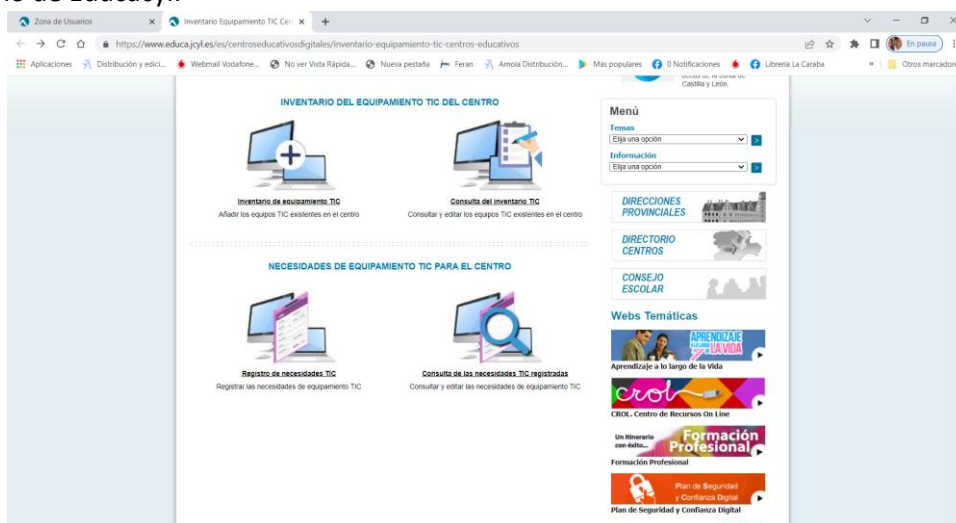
lo de Educacyl).

Zona de Usuarios
Inventario Equipamiento TIC Cen
https://www.educa.jcyl.es/es/centroseducativosdigitales/inventario-equipamiento-tic-centros-educativos
En pausa
Aplicaciones  Distribución y edici...  Webmail Vodafone...  No ver Vista Rápida...  Nueva pestaña  Feran  Amoia Distribución...  Más populares  0 Notificaciones  Libreria La Caraba  Otros marcadores

INVENTARIO DEL EQUIPAMIENTO TIC DEL CENTRO

Inventario de equipamiento TIC
Añadir los equipos TIC existentes en el centro

Consulta del inventario TIC
Consultar y editar los equipos TIC existentes en el centro

NECESIDADES DE EQUIPAMIENTO TIC PARA EL CENTRO

Registro de necesidades TIC
Registrar las necesidades de equipamiento TIC

Consulta de las necesidades TIC registradas
Consultar y editar las necesidades de equipamiento TIC

Castilla y León.

Menú
Temas
Elija una opción
Información
Elija una opción

DIRECCIONES PROVINCIALES
DIRECTORIO CENTROS
CONSEJO ESCOLAR

Webs Temáticas
APRENDIZAJE A LO LARGO DE LA VIDA
Aprendizaje a lo largo de la Vida
crol
CROL. Centro de Recursos On Line
Un itinerario con éxito... Formación Profesional
Formación Profesional
Plan de Seguridad y Confianza Digital
Plan de Seguridad y Confianza Digital